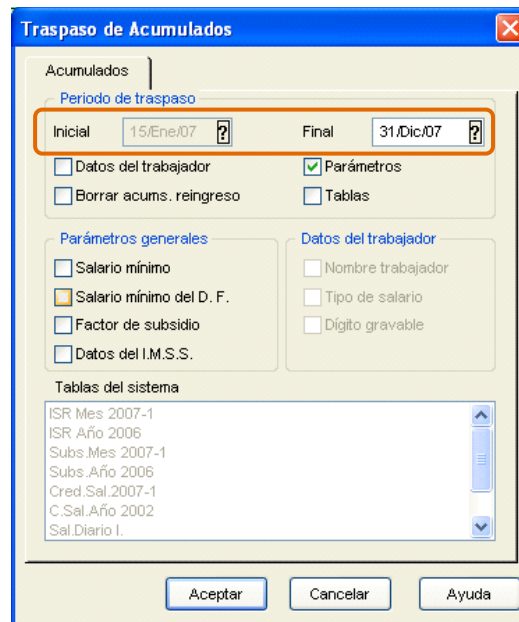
Traspaso de Acumulados

Acumulados

Periodo de traspaso

Inicial 15/Ene/07 ?

Final 31/Dic/07 ?

Datos del trabajador

Parámetros

Borrar acums. reingreso

Tablas

Parámetros generales

Salario mínimo

Salario mínimo del D. F.

Factor de subsidio

Datos del I.M.S.S.

Datos del trabajador

Nombre trabajador

Tipo de salario

Dígito gravable

Tablas del sistema

ISR Mes 2007-1
ISR Año 2006
Subs.Mes 2007-1
Subs.Año 2006
Cred.Sal.2007-1
C.Sal.Año 2002
Sal.Diario I.

Aceptar

Cancelar

Ayuda